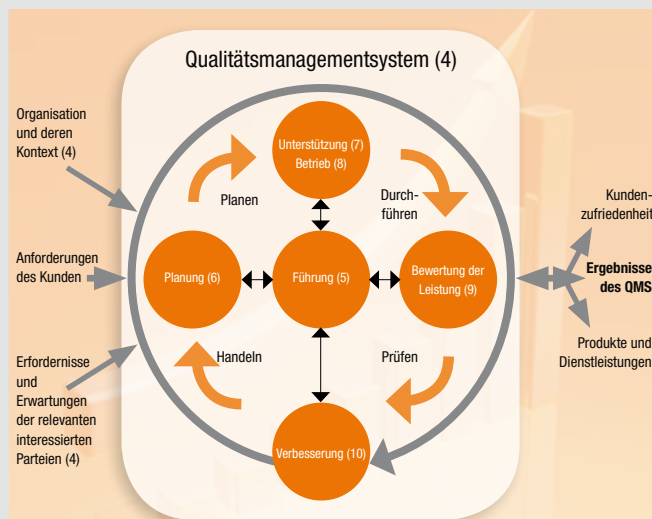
Qualitätsmanagementsystem (4)

Organisation und deren Kontext (4)

Anforderungen des Kunden

Erfordernisse und Erwartungen der relevanten interessierten Parteien (4)

Unterstützung (7) Betrieb (8)

Planen

Durchführen

Planung (6)

Führung (5)

Bewertung der Leistung (9)

Handeln

Prüfen

Verbesserung (10)

Kundenzufriedenheit

Ergebnisse des QMS

Produkte und Dienstleistungen